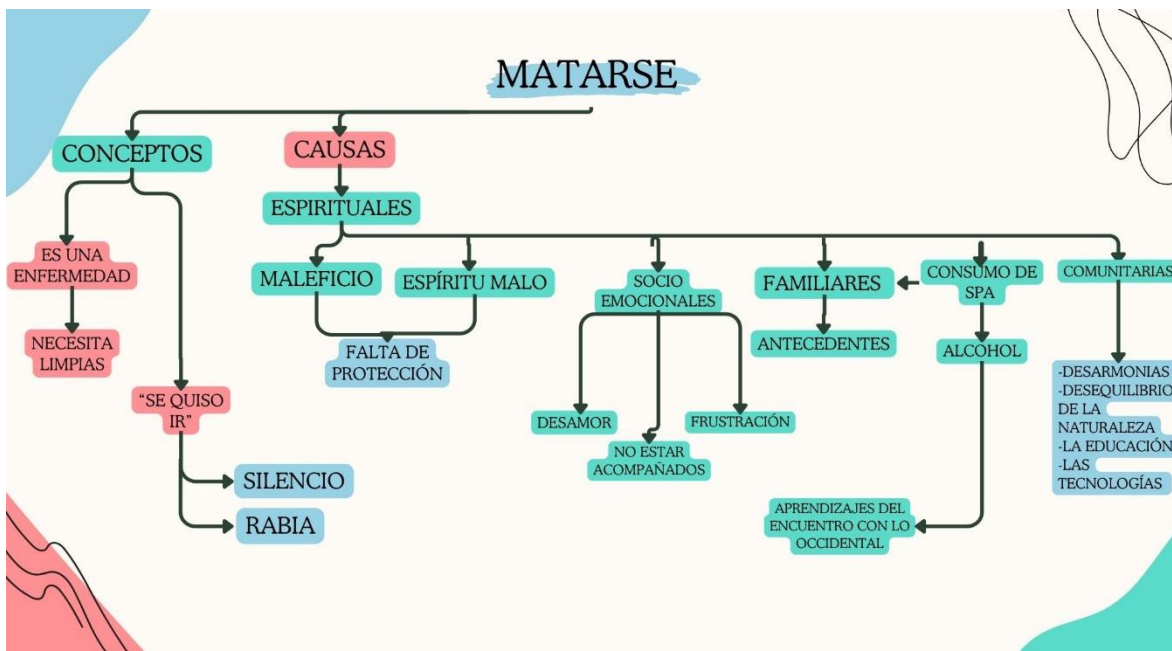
MATARSE

CONCEPTOS

CAUSAS

ESPIRITUALES

ES UNA ENFERMEDAD

NECESITA LIMPIAS

"SE QUISO IR"

SILENCIO

RABIA

MALEFICIO

ESPÍRITU MALO

FALTA DE PROTECCIÓN

SOCIO EMOCIONALES

DESAMOR

NO ESTAR ACOMPAÑADOS

FRUSTRACIÓN

FAMILIARES

ANTECEDENTES

CONSUMO DE SPA

ALCOHOL

APRENDIZAJES DEL ENCUENTRO CON LO OCCIDENTAL

COMUNITARIAS

-DESARMONIAS
-DESEQUILIBRIO DE LA NATURALEZA
-LA EDUCACIÓN
-LAS TECNOLOGÍAS